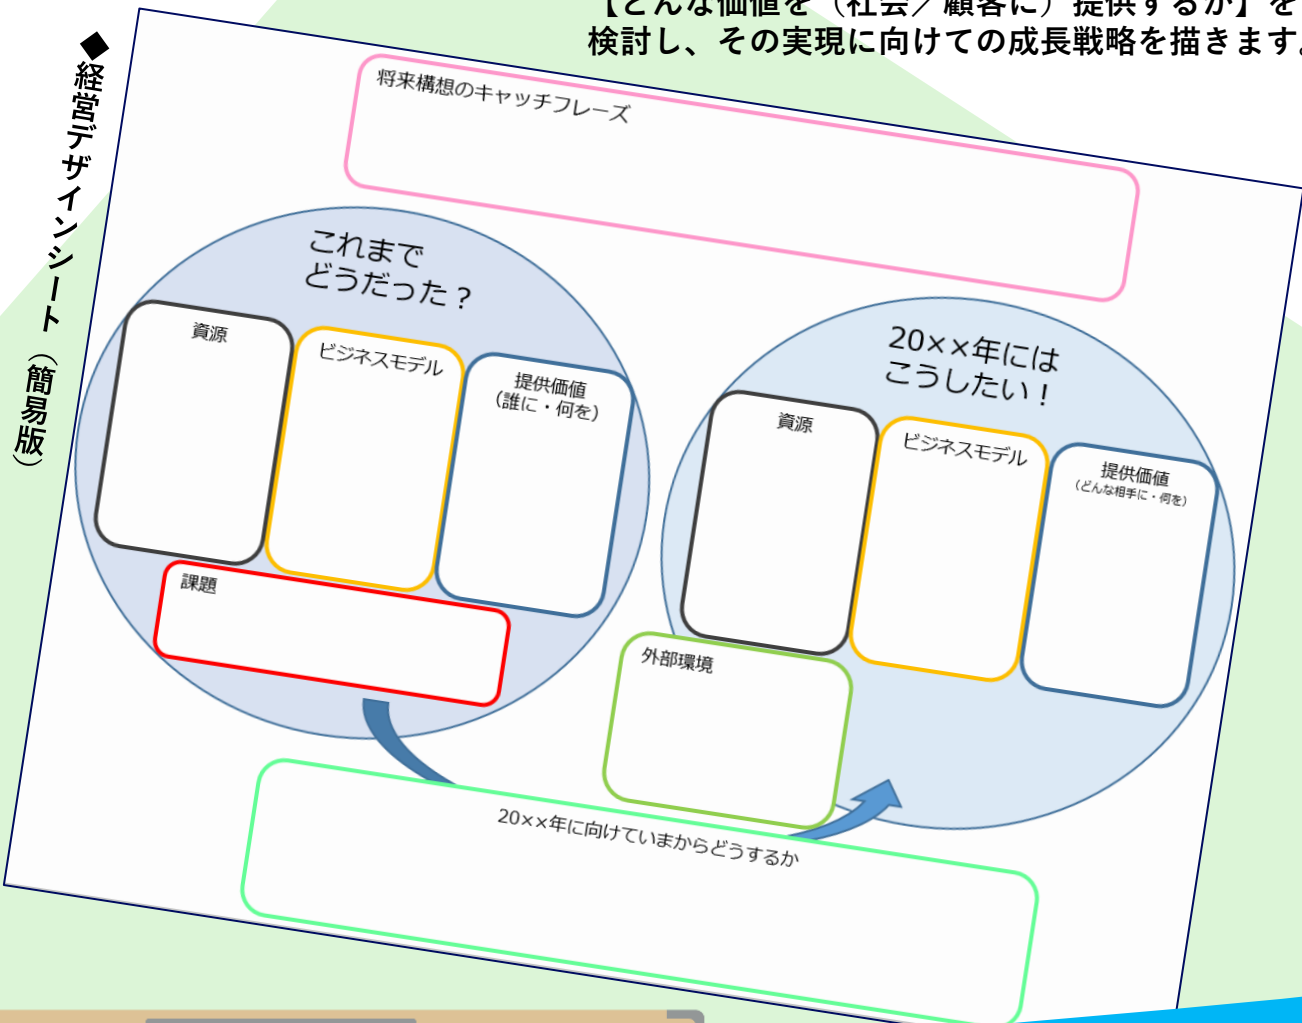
【どんな価値を（社会／顧客に）提供するか】を
検討し、その実現に向けての成長戦略を描きます。

◆経営デザインシート（簡易版）

将来構想のキャッチフレーズ

これまで
どうだった？

資源

ビジネスモデル

提供価値
（誰に・何を）

課題

20××年には
こうしたい！

資源

ビジネスモデル

提供価値
（どんな相手に・何を）

外部環境

20××年に向けていまからどうするか